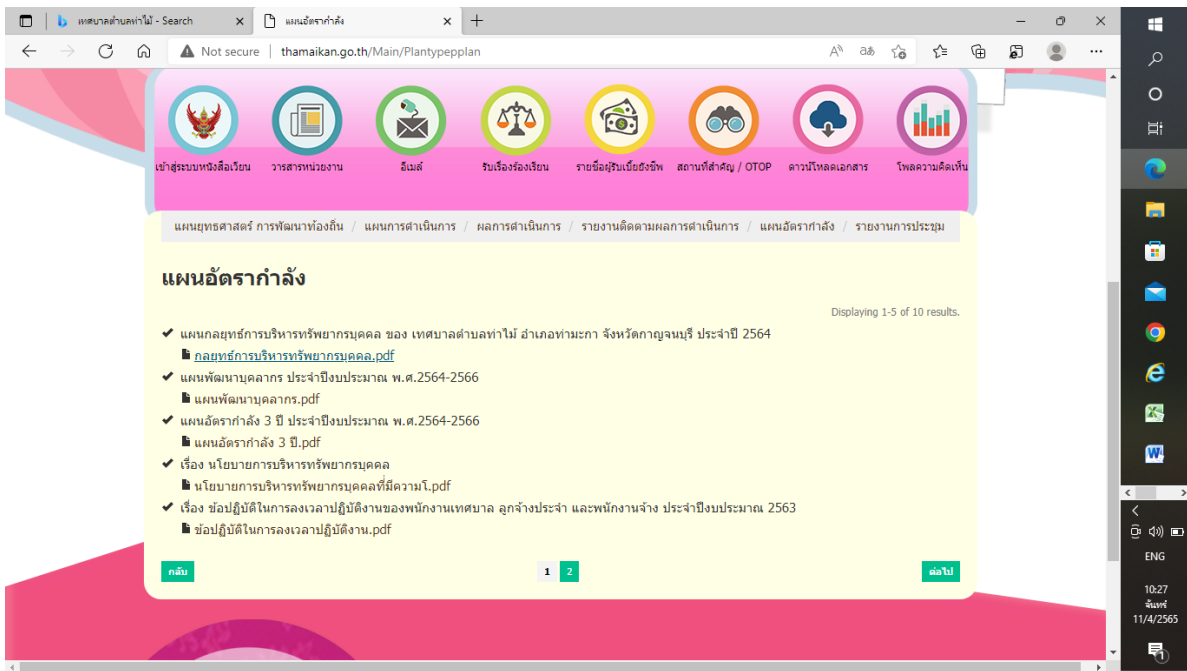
เทศบาลตำบลท่าไม้ - Search
แผนอัตรากำลัง
Not secure | thamaikan.go.th/Main/Plantypepplan

เข้าสู่ระบบหนังสือเวียน
วารสารหน่วยงาน
อีเมล์
รับเรื่องร้องเรียน
รายชื่อผู้รับเบี้ยยังชีพ
สถานที่สำคัญ / OTOP
ดาวน์โหลดเอกสาร
โพลความคิดเห็น

แผนยุทธศาสตร์ การพัฒนาท้องถิ่น / แผนการดำเนินการ / ผลการดำเนินการ / รายงานติดตามผลการดำเนินการ / แผนอัตรากำลัง / รายงานการประชุม

แผนอัตรากำลัง

Displaying 1-5 of 10 results.

✔ แผนกลยุทธ์การบริหารทรัพยากรบุคคล ของ เทศบาลตำบลท่าไม้ อำเภอท่ามะกา จังหวัดกาญจนบุรี ประจำปี 2564
กลยุทธ์การบริหารทรัพยากรบุคคล.pdf
✔ แผนพัฒนาบุคลากร ประจำปีงบประมาณ พ.ศ.2564-2566
แผนพัฒนาบุคลากร.pdf
✔ แผนอัตรากำลัง 3 ปี ประจำปีงบประมาณ พ.ศ.2564-2566
แผนอัตรากำลัง 3 ปี.pdf
✔ เรื่อง นโยบายการบริหารทรัพยากรบุคคล
นโยบายการบริหารทรัพยากรบุคคลที่มีความโ.pdf
✔ เรื่อง ข้อปฏิบัติในการลงเวลาปฏิบัติงานของพนักงานเทศบาล ลูกจ้างประจำ และพนักงานจ้าง ประจำปีงบประมาณ 2563
ข้อปฏิบัติในการลงเวลาปฏิบัติงาน.pdf

กลับ
1 2
ต่อไป

ENG
10:27
จันทร์
11/4/2565